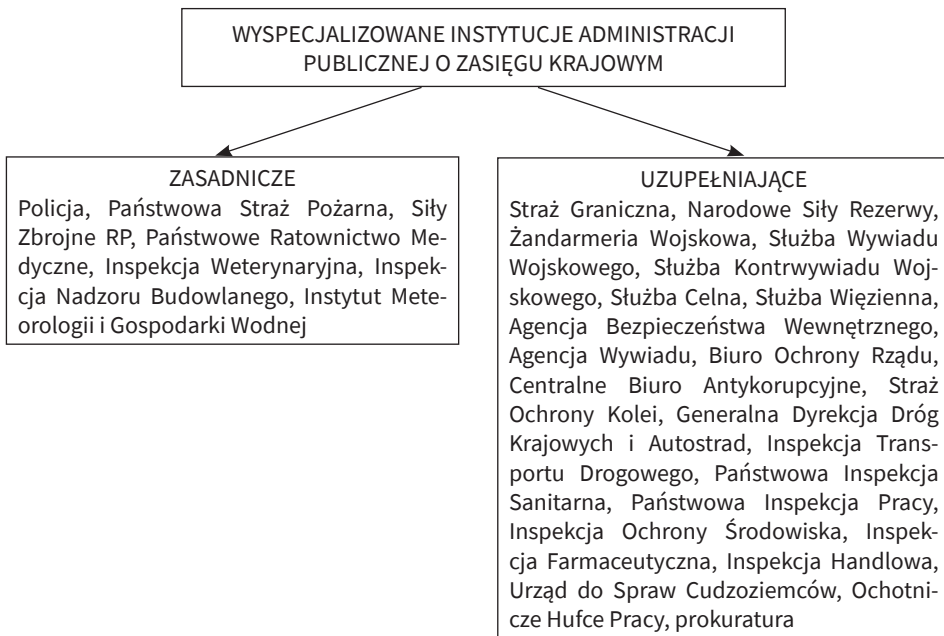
WYSPECJALIZOWANE INSTYTUCJE ADMINISTRACJI PUBLICZNEJ O ZASIĘGU KRAJOWYM

ZASADNICZE
Policja, Państwowa Straż Pożarna, Siły Zbrojne RP, Państwowe Ratownictwo Medyczne, Inspekcja Weterynaryjna, Inspekcja Nadzoru Budowlanego, Instytut Meteorologii i Gospodarki Wodnej

UZUPEŁNIAJĄCE
Straż Graniczna, Narodowe Siły Rezerwy, Żandarmeria Wojskowa, Służba Wywiadu Wojskowego, Służba Kontrwywiadu Wojskowego, Służba Celna, Służba Więzienna, Agencja Bezpieczeństwa Wewnętrznego, Agencja Wywiadu, Biuro Ochrony Rządu, Centralne Biuro Antykorupcyjne, Straż Ochrony Kolei, Generalna Dyrekcja Dróg Krajowych i Autostrad, Inspekcja Transportu Drogowego, Państwowa Inspekcja Sanitarna, Państwowa Inspekcja Pracy, Inspekcja Ochrony Środowiska, Inspekcja Farmaceutyczna, Inspekcja Handlowa, Urząd do Spraw Cudzoziemców, Ochotnicze Hufce Pracy, prokuratura